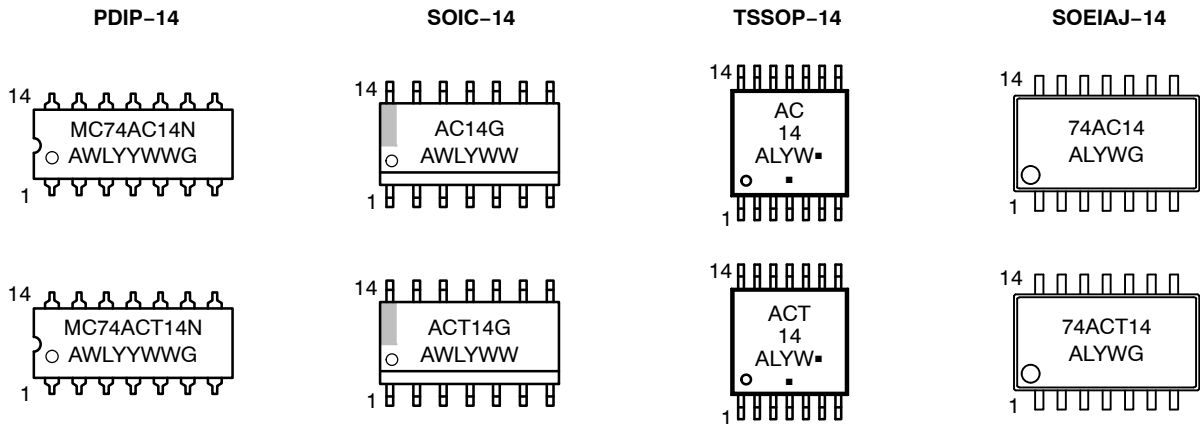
PDIP−14

14
MC74AC14N
AWLYYWWG
1

14
MC74ACT14N
AWLYYWWG
1

SOIC−14

14
AC14G
AWLYWW
1

14
ACT14G
AWLYWW
1

TSSOP−14

14
AC
14
ALYW▪
▪
1

14
ACT
14
ALYW▪
▪
1

SOEIAJ−14

14
74AC14
ALYWG
1

14
74ACT14
ALYWG
1